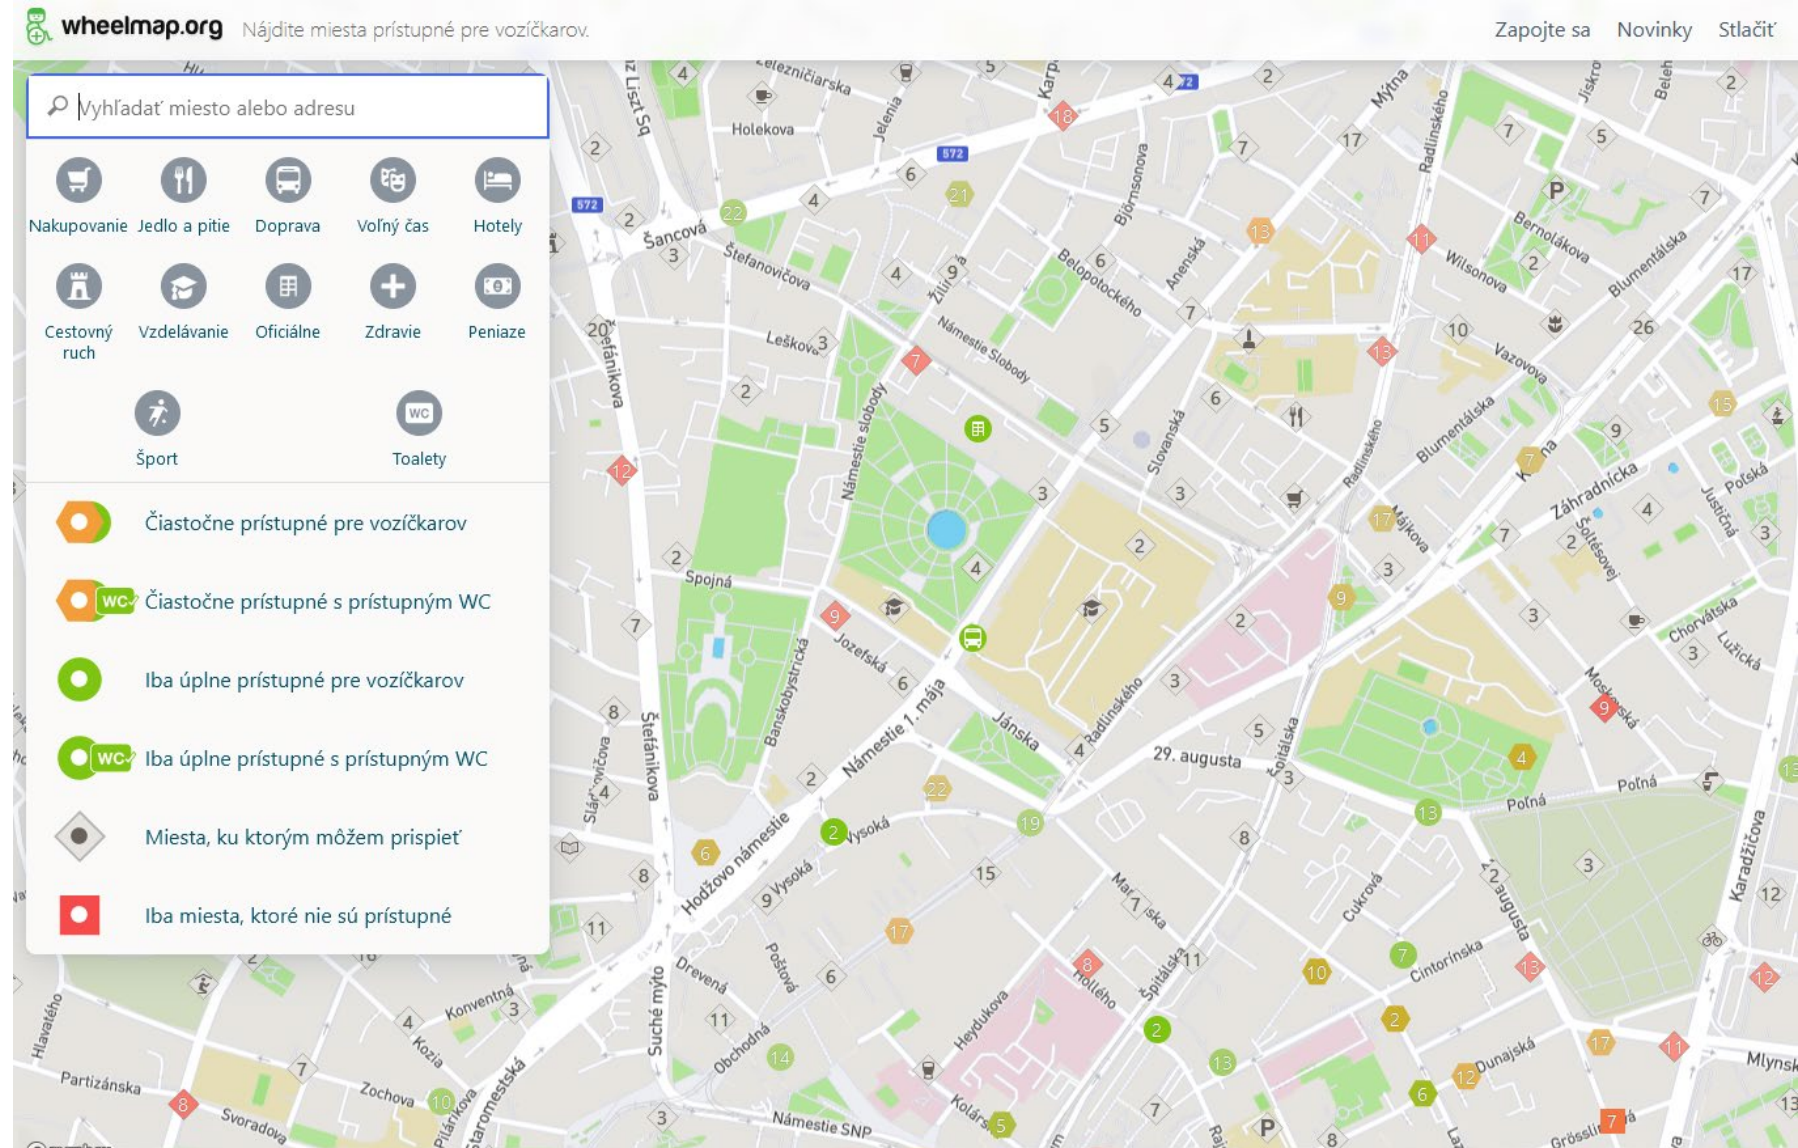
wheelmap.org Nájdite miesta prístupné pre vozíčkarov.

Zapojte sa Novinky Stlačiť

Vyhľadať miesto alebo adresu

Nakupovanie
Jedlo a pitie
Doprava
Voľný čas
Hotely
Cestovný ruch
Vzdelávanie
Oficiálne
Zdravie
Peniaze
Šport
Toalety

Čiastočne prístupné pre vozíčkarov
Čiastočne prístupné s prístupným WC
Iba úplne prístupné pre vozíčkarov
Iba úplne prístupné s prístupným WC
Miesta, ku ktorým môžem prispieť
Iba miesta, ktoré nie sú prístupné

Železničiarska
Holekova
Jelenia
Karpatská
Mýtna
Radlinského
Šancová
Štefanovičova
Žilinská
Björnsonova
Anenská
Belopotockého
Bernolákova
Wilsonova
Blumentálska
Leškova
Námestie Slobody
Slovanská
Vazovova
Štefánikova
Námestie slobody
Záhradnícka
Justičná
Poľská
Šoltésovej
Májkova
Spojná
Jozefská
Banskobystrická
Chorvátska
Lužická
Mošovského
Námestie 1. mája
Jánska
Radlinského
29. augusta
Poľná
Štefánikova
Vysoká
Hodžovo námestie
Mariánska
Cukrová
Karadžičova
Drevená
Poštová
Suché mýto
Obchodná
Heydukova
Kollárova
Špitálska
Cintorínska
Dunajská
Konventná
Kozia
Partizánska
Zochova
Staromestská
Námestie SNP
Hlaváčikova
Sládkovičova
Mlynská
Grösslingová
572